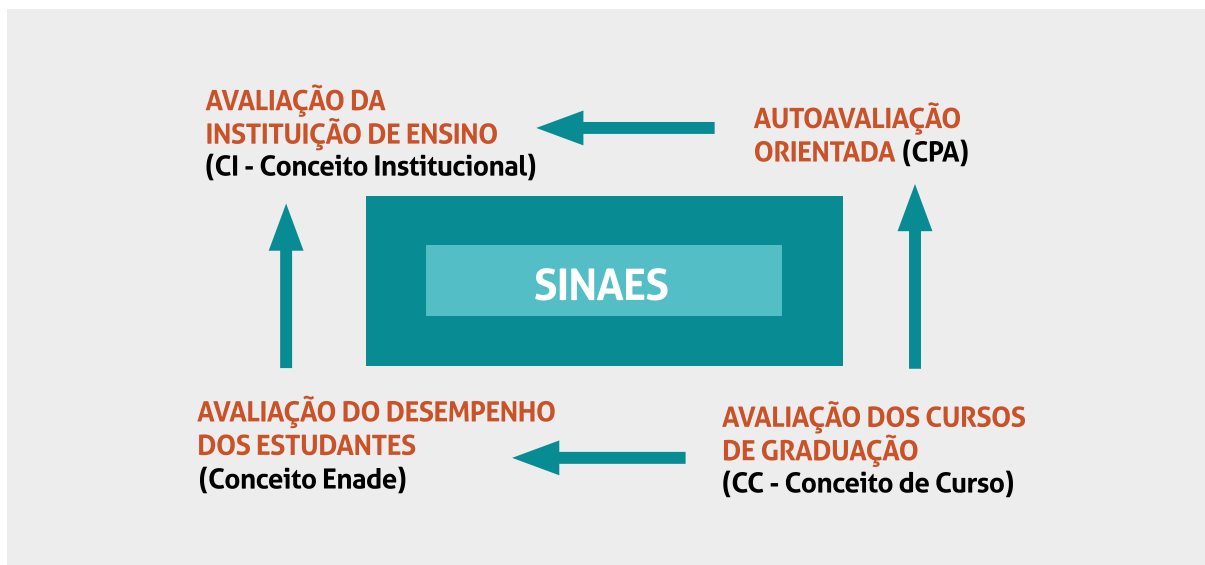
AVALIAÇÃO DA INSTITUIÇÃO DE ENSINO
(CI - Conceito Institucional)

AUTOAVALIAÇÃO ORIENTADA (CPA)

SINAES

AVALIAÇÃO DO DESEMPENHO DOS ESTUDANTES
(Conceito Enade)

AVALIAÇÃO DOS CURSOS DE GRADUAÇÃO
(CC - Conceito de Curso)